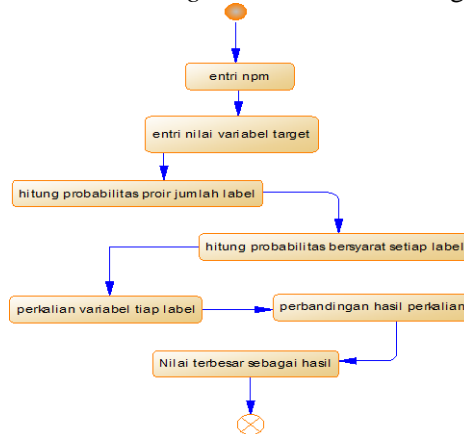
entri npm

entri nilai variabel target

hitung probabilitas proir jumlah label

hitung probabilitas bersyarat setiap label

perkalian variabel tiap label

perbandingan hasil perkalian

Nilai terbesar sebagai hasil